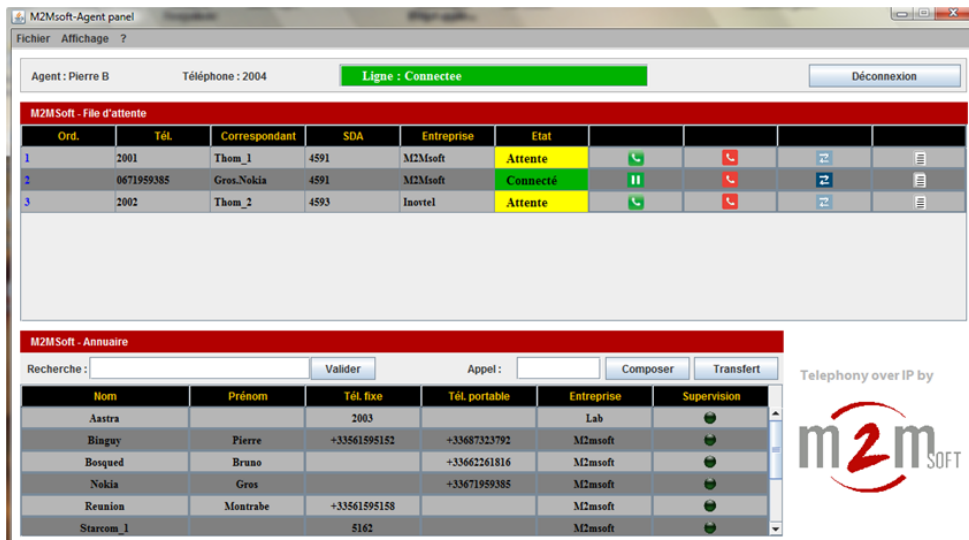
M2Msoft-Agent panel

Fichier Affichage ?

Agent : Pierre B Téléphone : 2004 Ligne : Connectee Déconnexion

M2MSoft - File d'attente

| Ord. | Tél. | Correspondant | SDA | Entreprise | Etat |
|---|---|---|---|---|---|
| 1 | 2001 | Thom_1 | 4591 | M2Msoft | Attente |
| 2 | 0671959385 | Gros.Nokia | 4591 | M2Msoft | Connecté |
| 3 | 2002 | Thom_2 | 4593 | Inovtel | Attente |

M2MSoft - Annuaire

Recherche : Valider Appel : Composer Transfert

| Nom | Prénom | Tél. fixe | Tél. portable | Entreprise | Supervision |
|---|---|---|---|---|---|
| Aastra | | 2003 | | Lab | |
| Binguy | Pierre | +33561595152 | +33687323792 | M2msoft | |
| Bosqued | Bruno | | +33662261816 | M2msoft | |
| Nokia | Gros | | +33671959385 | M2msoft | |
| Reunion | Montrabe | +33561595158 | | M2msoft | |
| Starcom_1 | | 5162 | | M2msoft | |

Telephony over IP by

m2m SOFT